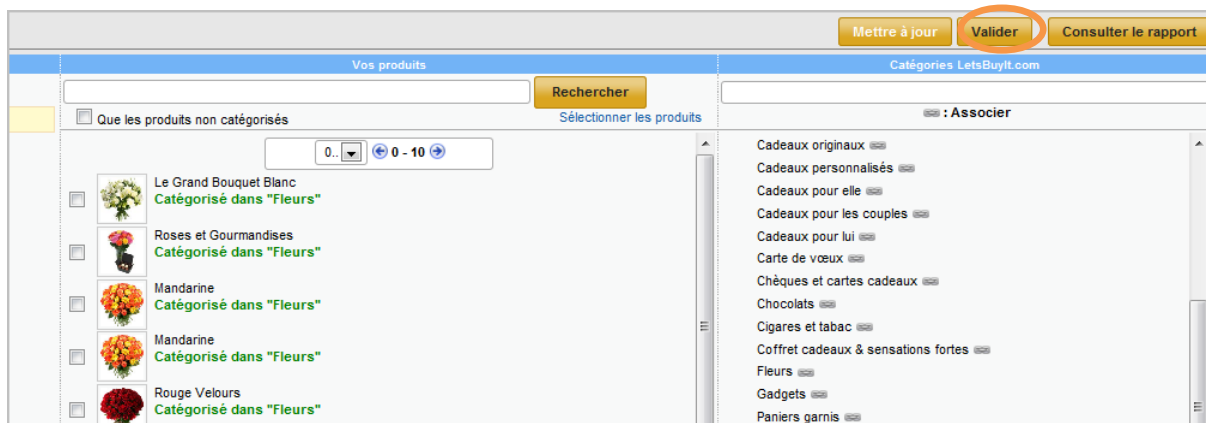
Mettre à jour | Valider | Consulter le rapport

Vos produits

Rechercher

Que les produits non catégorisés

Sélectionner les produits

0.. 0 - 10

Le Grand Bouquet Blanc
Catégorisé dans "Fleurs"

Roses et Gourmandises
Catégorisé dans "Fleurs"

Mandarine
Catégorisé dans "Fleurs"

Mandarine
Catégorisé dans "Fleurs"

Rouge Velours
Catégorisé dans "Fleurs"

Catégories LetsBuyIt.com

: Associer

Cadeaux originaux
Cadeaux personnalisés
Cadeaux pour elle
Cadeaux pour les couples
Cadeaux pour lui
Carte de vœux
Chèques et cartes cadeaux
Chocolats
Cigares et tabac
Coffret cadeaux & sensations fortes
Fleurs
Gadgets
Paniers garnis